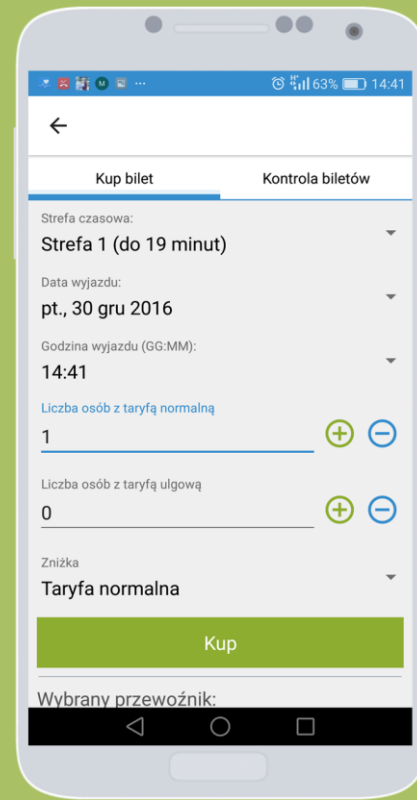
63% 14:41

Kup bilet

Kontrola biletów

Strefa czasowa:
Strefa 1 (do 19 minut)

Data wyjazdu:
pt., 30 gru 2016

Godzina wyjazdu (GG:MM):
14:41

Liczba osób z taryfą normalną
1

Liczba osób z taryfą ulgową
0

Zniżka
Taryfa normalna

Kup

Wybrany przewoźnik: